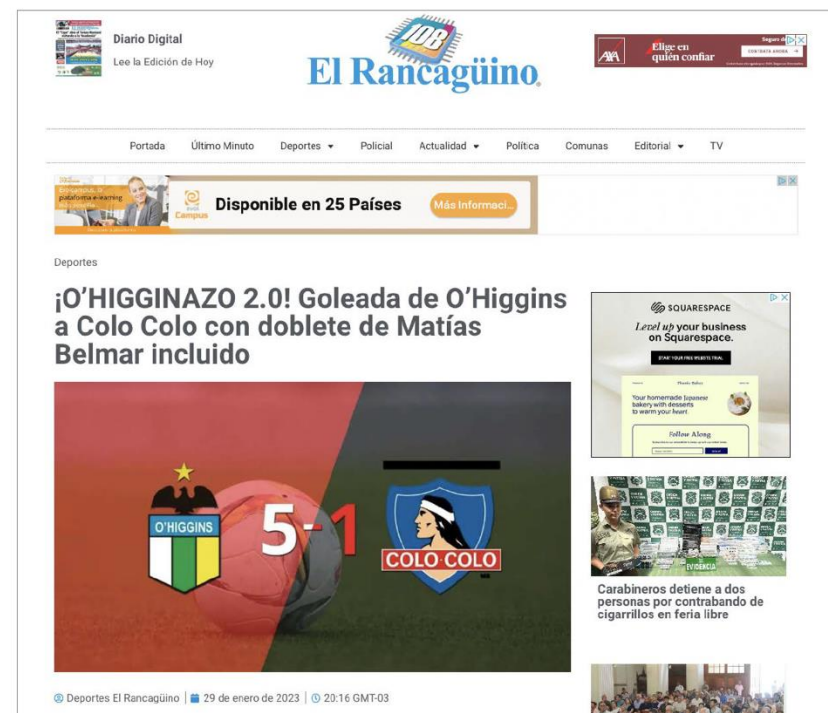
Diario Digital
Lee la Edición de Hoy

108
El Rancagüino

Elige en quién confiar
Seguro d
COTIZA AHORA

Portada Último Minuto Deportes Policial Actualidad Política Comunas Editorial TV

Disponible en 25 Países
Más Informaci...
Campus

Deportes

¡O'HIGGINAZO 2.0! Goleada de O'Higgins a Colo Colo con doblete de Matías Belmar incluido

O'HIGGINS
5-1
COLO COLO

SQUARESPACE
Level up your business on Squarespace.
START YOUR FREE WEBSITE TRIAL
Your homemade Japanese bakery with desserts to warm your heart.
Follow Along

EVIDENCIA
Carabineros detiene a dos personas por contrabando de cigarrillos en feria libre

Deportes El Rancagüino | 29 de enero de 2023 | 20:16 GMT-03